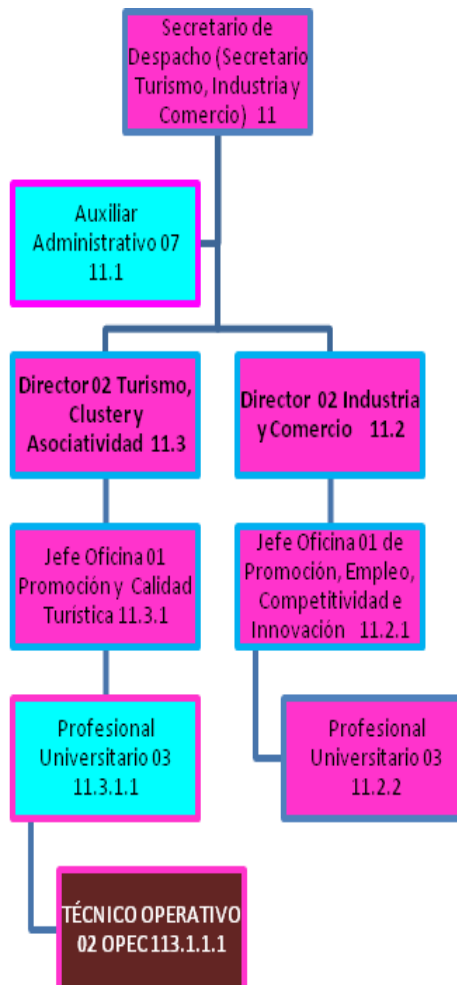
Secretario de Despacho (Secretario Turismo, Industria y Comercio) 11

Auxiliar Administrativo 07 11.1

Director 02 Turismo, Cluster y Asociatividad 11.3

Director 02 Industria y Comercio 11.2

Jefe Oficina 01 Promoción y Calidad Turística 11.3.1

Jefe Oficina 01 de Promoción, Empleo, Competitividad e Innovación 11.2.1

Profesional Universitario 03 11.3.1.1

Profesional Universitario 03 11.2.2

TÉCNICO OPERATIVO 02 OPEC 113.1.1.1